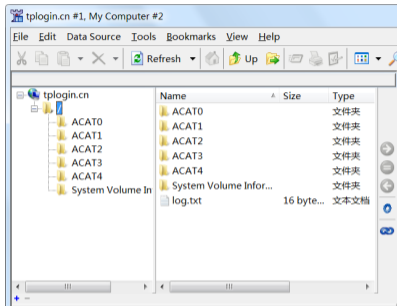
tplogin.cn #1, My Computer #2

File Edit Data Source Tools Bookmarks View Help

Refresh Up

tplogin.cn
/
ACAT0
ACAT1
ACAT2
ACAT3
ACAT4
System Volume In

| Name | Size | Type |
|---|---|---|
| ACAT0 | | 文件夹 |
| ACAT1 | | 文件夹 |
| ACAT2 | | 文件夹 |
| ACAT3 | | 文件夹 |
| ACAT4 | | 文件夹 |
| System Volume Infor... | | 文件夹 |
| log.txt | 16 byte... | 文本文档 |

+ –